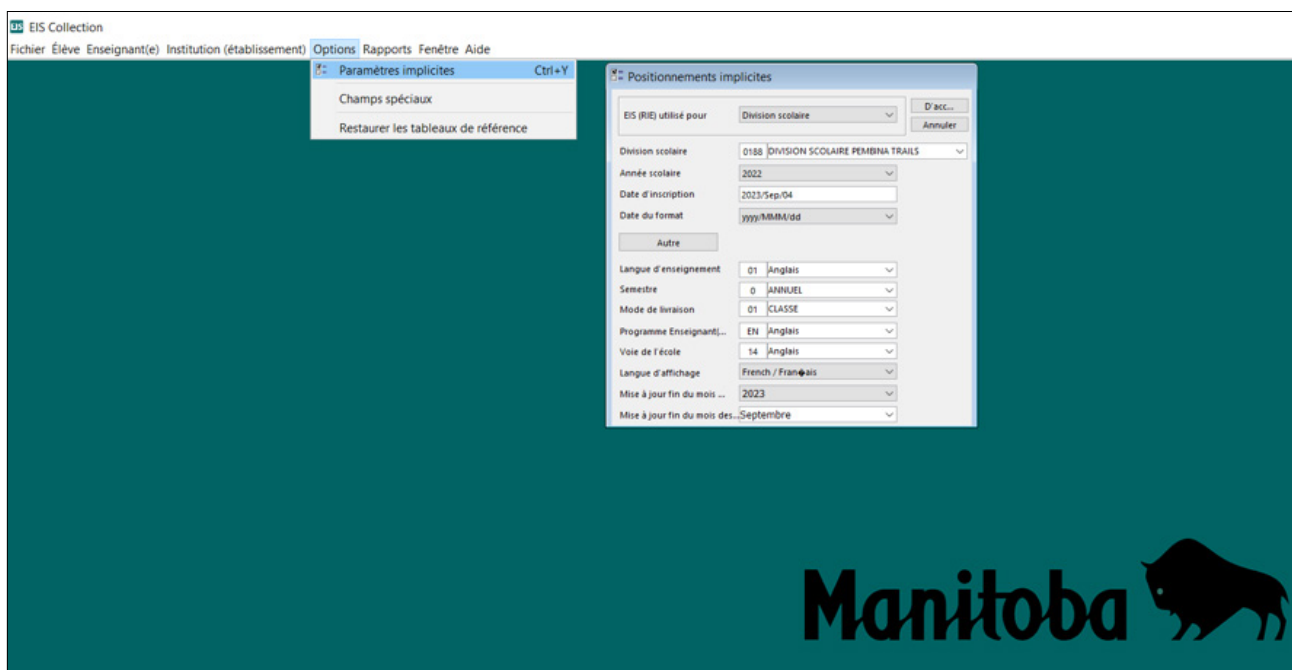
EIS Collection

Fichier Élève Enseignant(e) Institution (établissement) Options Rapports Fenêtre Aide

Paramètres implicites Ctrl+Y

Champs spéciaux

Restaurer les tableaux de référence

Positionnements implicites

EIS (RIE) utilisé pour Division scolaire

D'acc...

Annuler

Division scolaire 0188 DIVISION SCOLAIRE PEMBINA TRAILS

Année scolaire 2022

Date d'inscription 2023/Sep/04

Date du format yyyy/MMM/dd

Autre

Langue d'enseignement 01 Anglais

Semestre 0 ANNUEL

Mode de livraison 01 CLASSE

Programme Enseignant(... EN Anglais

Voie de l'école 14 Anglais

Langue d'affichage French / Fran�ais

Mise à jour fin du mois ... 2023

Mise à jour fin du mois des... Septembre

Manitoba